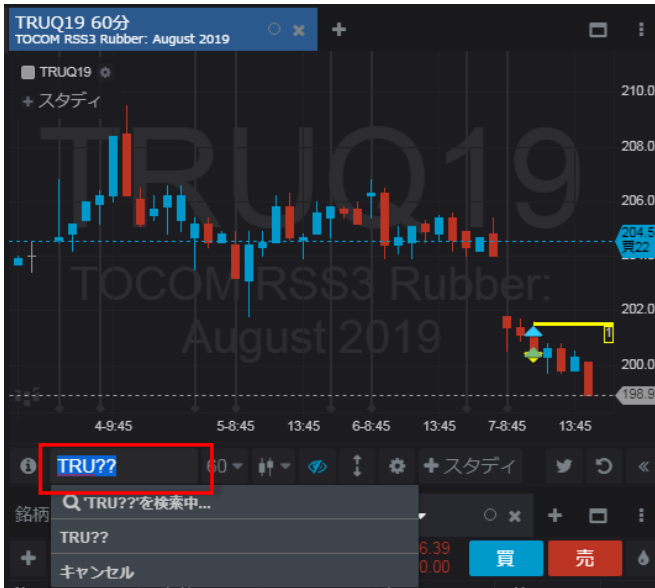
TRUQ19 60分
TOCOM RSS3 Rubber: August 2019

TRUQ19
+ スタディ

TRUQ19
TOCOM RSS3 Rubber: August 2019

210.0
208.0
206.0
204.5
買22
202.0
200.0
198.9

4-9:45
5-8:45
13:45
6-8:45
13:45
7-8:45
13:45

TRU??
60
+ スタディ

銘柄
'TRU??'を検索中...
TRU??
キャンセル
6.39
0.00
買
売